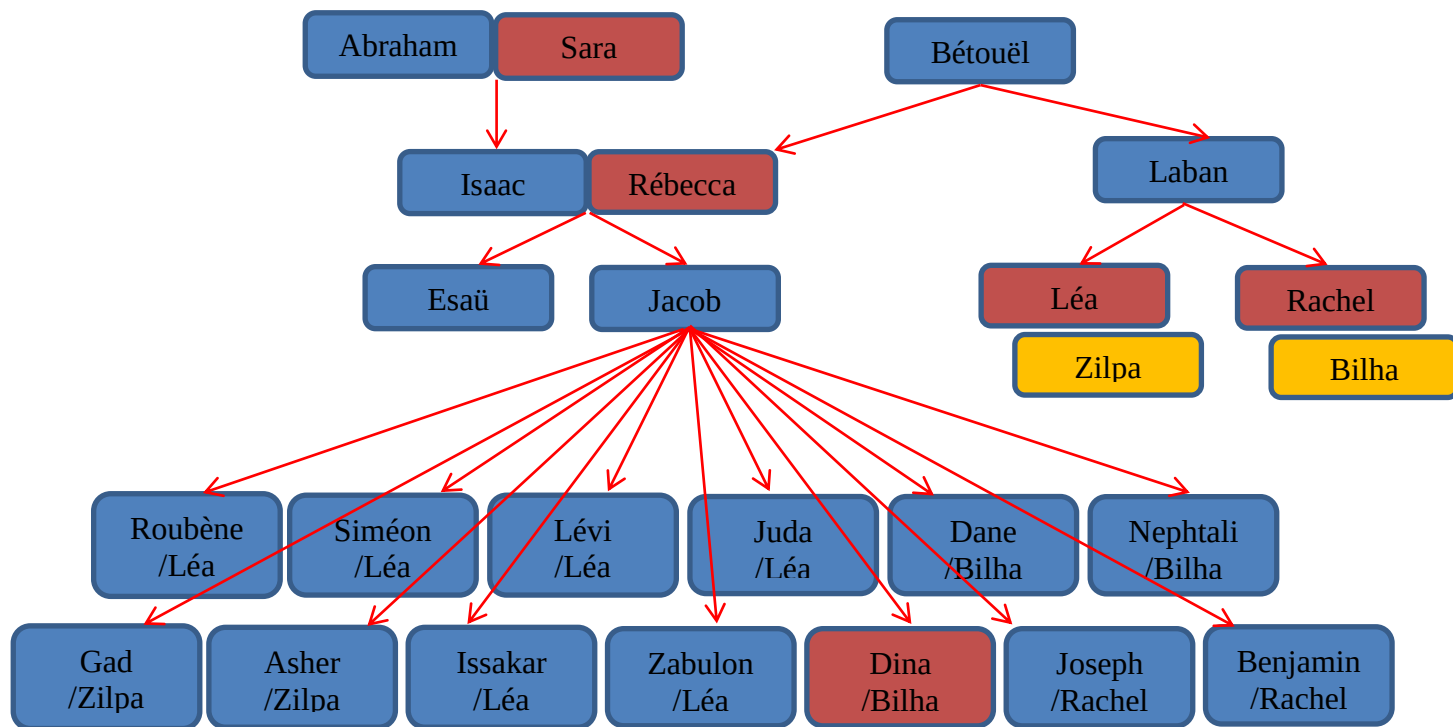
Abraham

Sara

Bétouël

Isaac

Rébecca

Laban

Esaü

Jacob

Léa

Rachel

Zilpa

Bilha

Roubène /Léa

Siméon /Léa

Lévi /Léa

Juda /Léa

Dane /Bilha

Nephtali /Bilha

Gad /Zilpa

Asher /Zilpa

Issakar /Léa

Zabulon /Léa

Dina /Bilha

Joseph /Rachel

Benjamin /Rachel